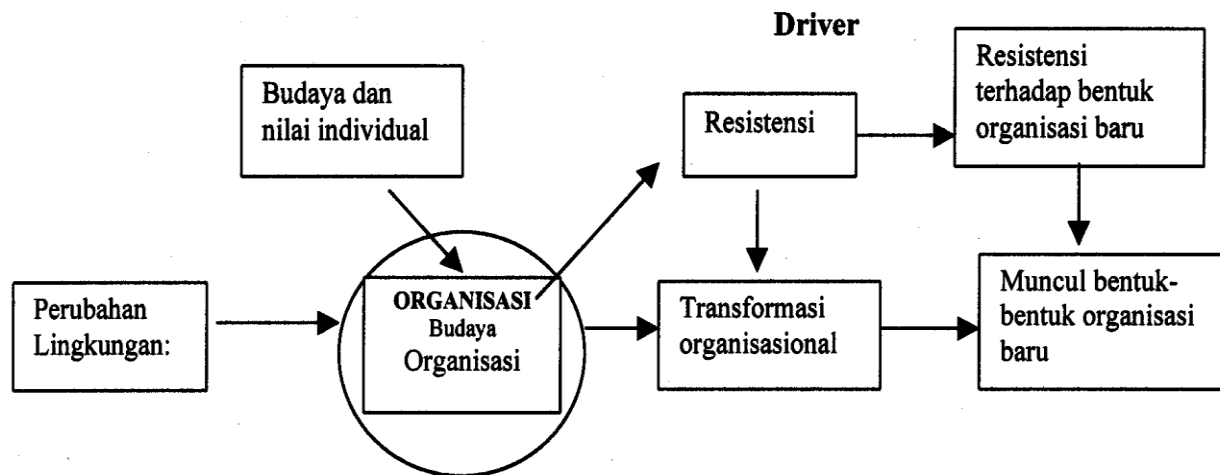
Driver

Budaya dan nilai individual

Resistensi

Resistensi terhadap bentuk organisasi baru

Perubahan Lingkungan:

ORGANISASI
Budaya
Organisasi

Transformasi organisasional

Muncul bentuk-bentuk organisasi baru